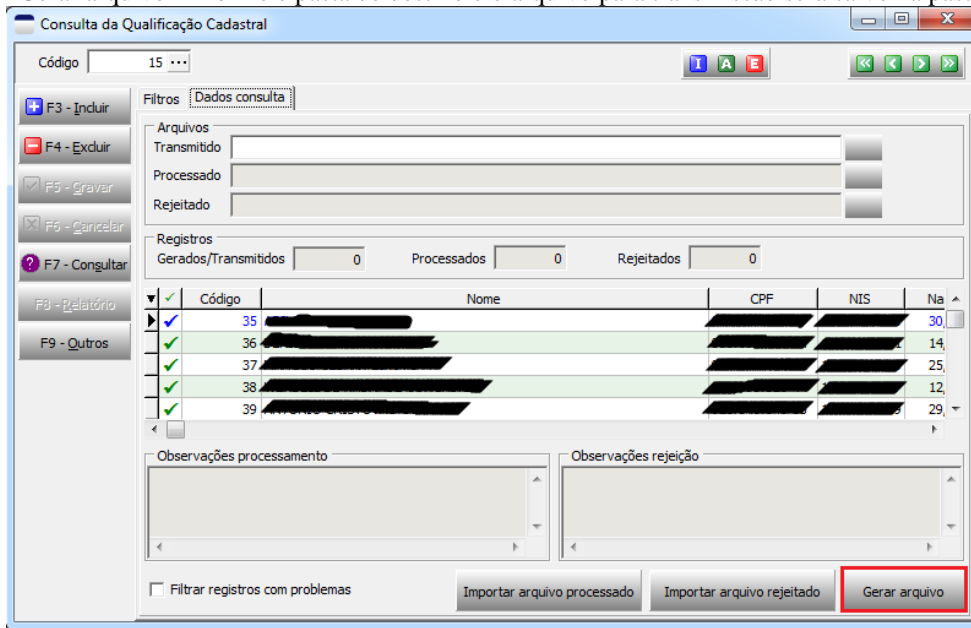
Consulta da Qualificação Cadastral

Código 15 ···

I A E

F3 - Incluir
F4 - Excluir
F5 - Gravar
F6 - Cancelar
F7 - Consultar
F8 - Relatório
F9 - Outros

Filtros | Dados consulta

Arquivos
Transmitido
Processado
Rejeitado

Registros
Gerados/Transmitidos 0
Processados 0
Rejeitados 0

| | ✓ | Código | Nome | CPF | NIS | Na |
|---|---|---|---|---|---|---|
| ▶ | ✓ | 35 | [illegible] | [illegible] | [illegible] | 30, |
| | ✓ | 36 | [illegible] | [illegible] | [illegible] | 14, |
| | ✓ | 37 | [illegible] | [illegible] | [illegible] | 25, |
| | ✓ | 38 | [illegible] | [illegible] | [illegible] | 12, |
| | ✓ | 39 | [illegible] | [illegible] | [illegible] | 29, |

Observações processamento
Observações rejeição

Filtrar registros com problemas

Importar arquivo processado
Importar arquivo rejeitado
Gerar arquivo